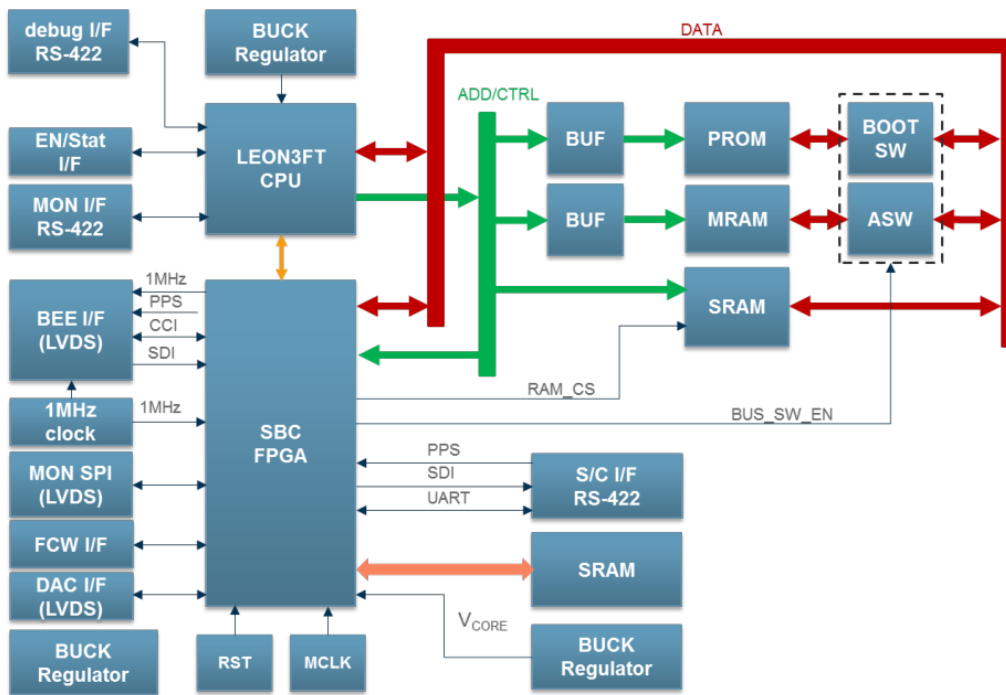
debug I/F
RS-422

BUCK
Regulator

DATA

ADD/CTRL

EN/Stat
I/F

LEON3FT
CPU

BUF

PROM

BOOT
SW

MON I/F
RS-422

BUF

MRAM

ASW

1MHz
PPS
CCI
SDI

BEE I/F
(LVDS)

SRAM

RAM_CS

1MHz
clock

1MHz

SBC
FPGA

BUS_SW_EN

PPS
SDI
UART

S/C I/F
RS-422

MON SPI
(LVDS)

FCW I/F

SRAM

DAC I/F
(LVDS)

$V_{CORE}$

BUCK
Regulator

RST

MCLK

BUCK
Regulator